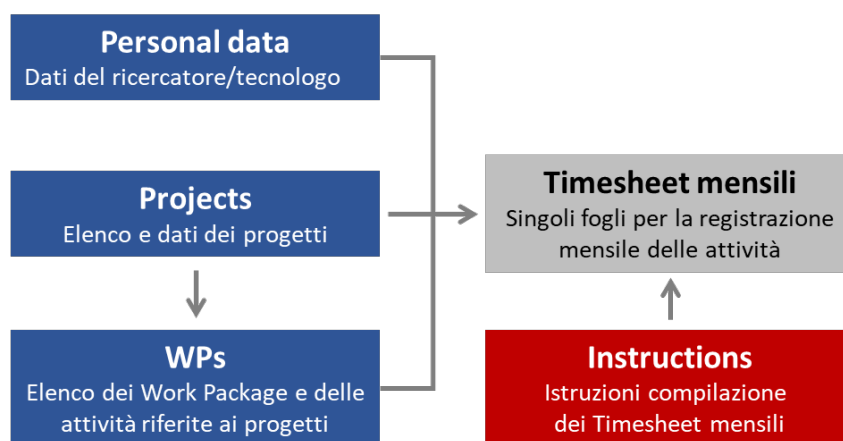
Personal data
Dati del ricercatore/tecnologo

Projects
Elenco e dati dei progetti

WPs
Elenco dei Work Package e delle attività riferite ai progetti

Timesheet mensili
Singoli fogli per la registrazione mensile delle attività

Instructions
Istruzioni compilazione dei Timesheet mensili